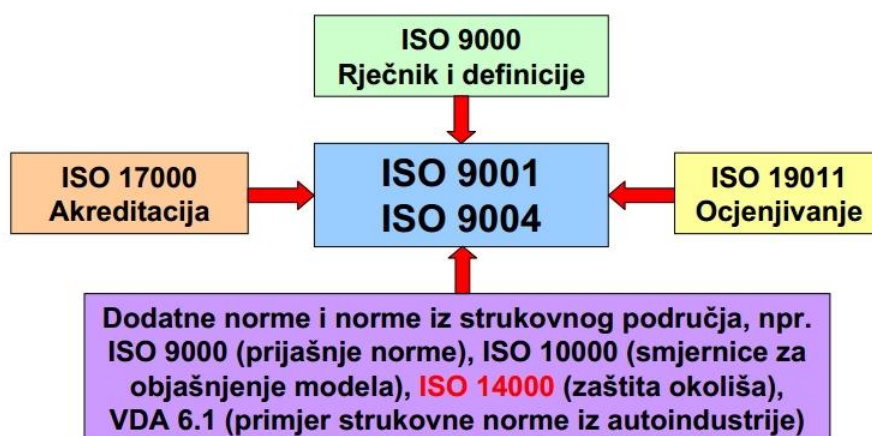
ISO 9000
Rječnik i definicije

ISO 17000
Akreditacija

ISO 9001
ISO 9004

ISO 19011
Ocjenjivanje

Dodatne norme i norme iz strukovnog područja, npr. ISO 9000 (prijašnje norme), ISO 10000 (smjernice za objašnjenje modela), ISO 14000 (zaštita okoliša), VDA 6.1 (primjer strukovne norme iz autoindustrije)